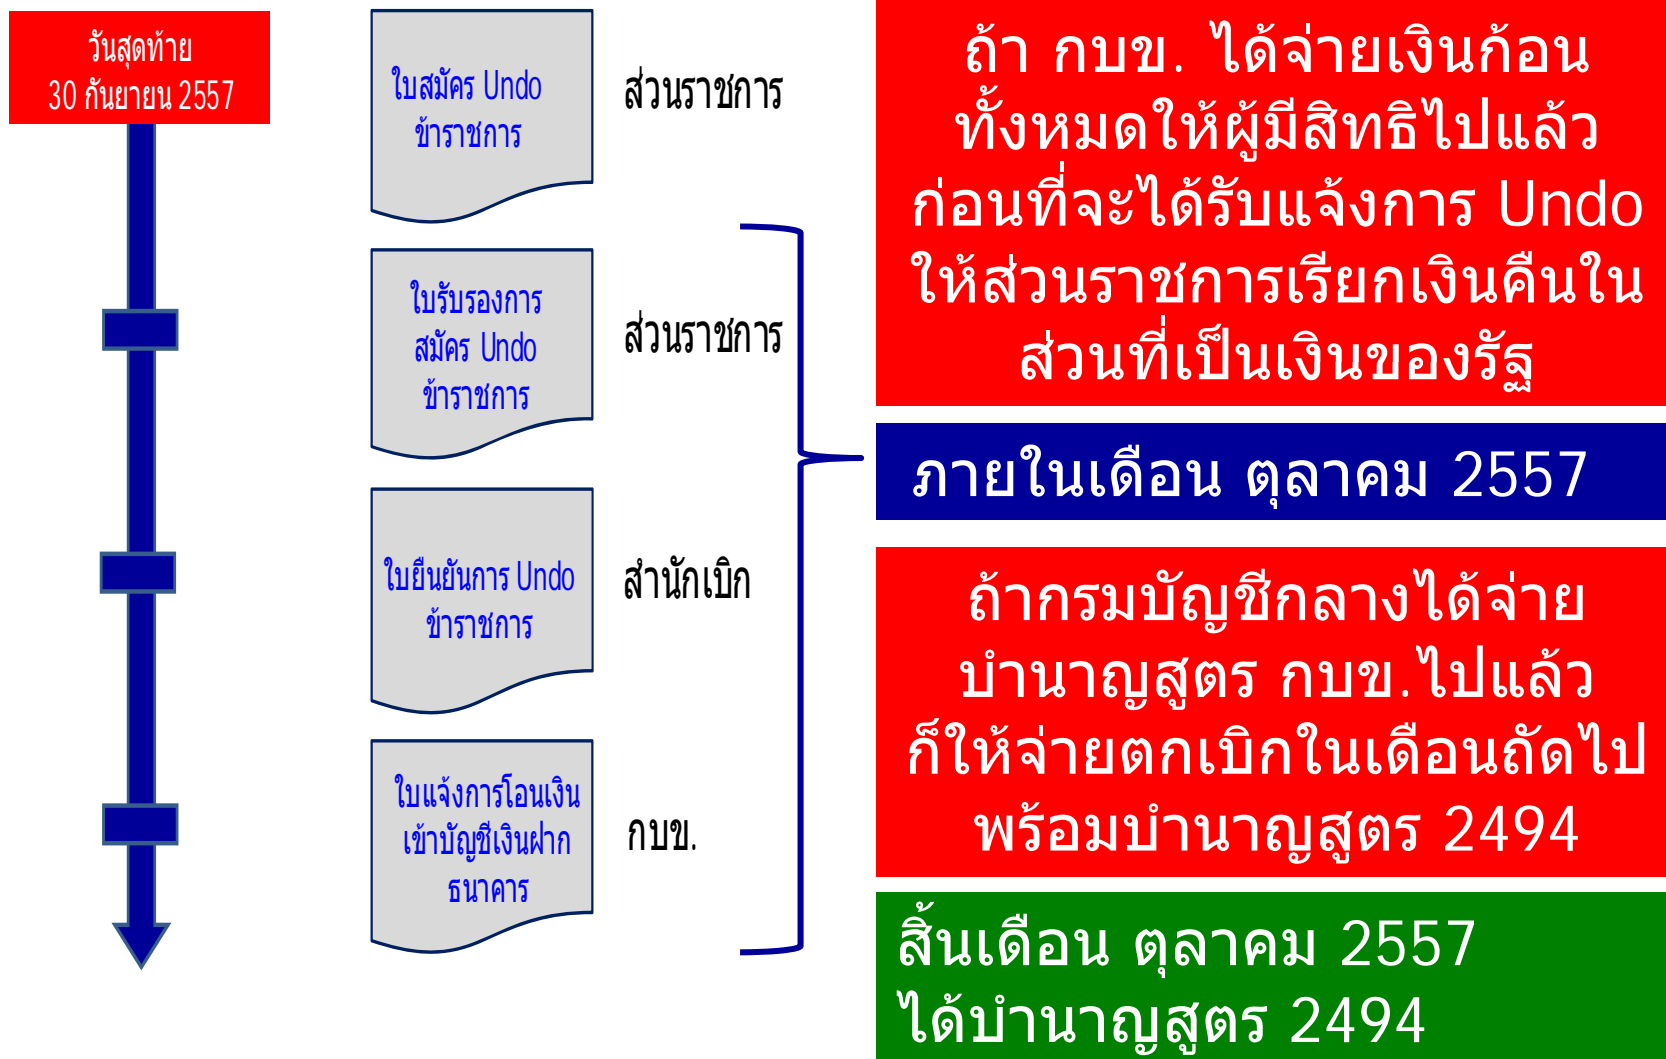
วันสุดท้าย
30 กันยายน 2557

ใบสมัคร Undo ข้าราชการ

ส่วนราชการ

ใบรับรองการสมัคร Undo ข้าราชการ

ส่วนราชการ

ใบยืนยันการ Undo ข้าราชการ

สำนักเบิก

ใบแจ้งการโอนเงินเข้าบัญชีเงินฝากธนาคาร

กบข.

ถ้า กบข. ได้จ่ายเงินก้อนทั้งหมดให้ผู้มีสิทธิไปแล้วก่อนที่จะได้รับแจ้งการ Undo ให้ส่วนราชการเรียกเงินคืนในส่วนที่เป็นเงินของรัฐ

ภายในเดือน ตุลาคม 2557

ถ้ากรมบัญชีกลางได้จ่ายบำนาญสูตร กบข.ไปแล้ว ก็ให้จ่ายตกเบิกในเดือนถัดไปพร้อมบำนาญสูตร 2494

สิ้นเดือน ตุลาคม 2557
ได้บำนาญสูตร 2494